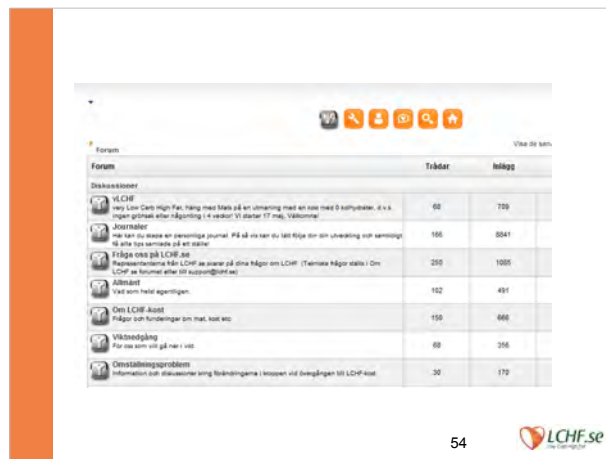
Forum

Visa de sen

| Forum | Trådar | Inlägg |
|---|---|---|
| Diskussioner | | |
| vLCHF<br>Very Low Carb High Fat. Häng med Mats på en utmaning med en kost med 0 kolhydrater, d.v.s. ingen grönsak eller någonting i 4 veckor! Vi startar 17 maj. Välkomna! | 60 | 709 |
| Journaler<br>Här kan du skapa en personlig journal. På så vis kan du lätt följa din din utveckling och samtidigt få alla tips samlade på ett ställe! | 166 | 5041 |
| Fråga oss på LCHF.se<br>Representanterna från LCHF.se svarar på dina frågor om LCHF. (Tekniska frågor ställs i Om LCHF.se forumet eller till support@lchf.se) | 250 | 1005 |
| Allmänt<br>Vad som helst egentligen. | 102 | 491 |
| Om LCHF-kost<br>Frågor och funderingar om mat, kost etc | 150 | 666 |
| Viktnedgång<br>För oss som vill gå ner i vikt. | 68 | 356 |
| Omställningsproblem<br>Information och diskussioner kring förändringarna i kroppen vid övergången till LCHF-kost. | 30 | 170 |

54

LCHF.se